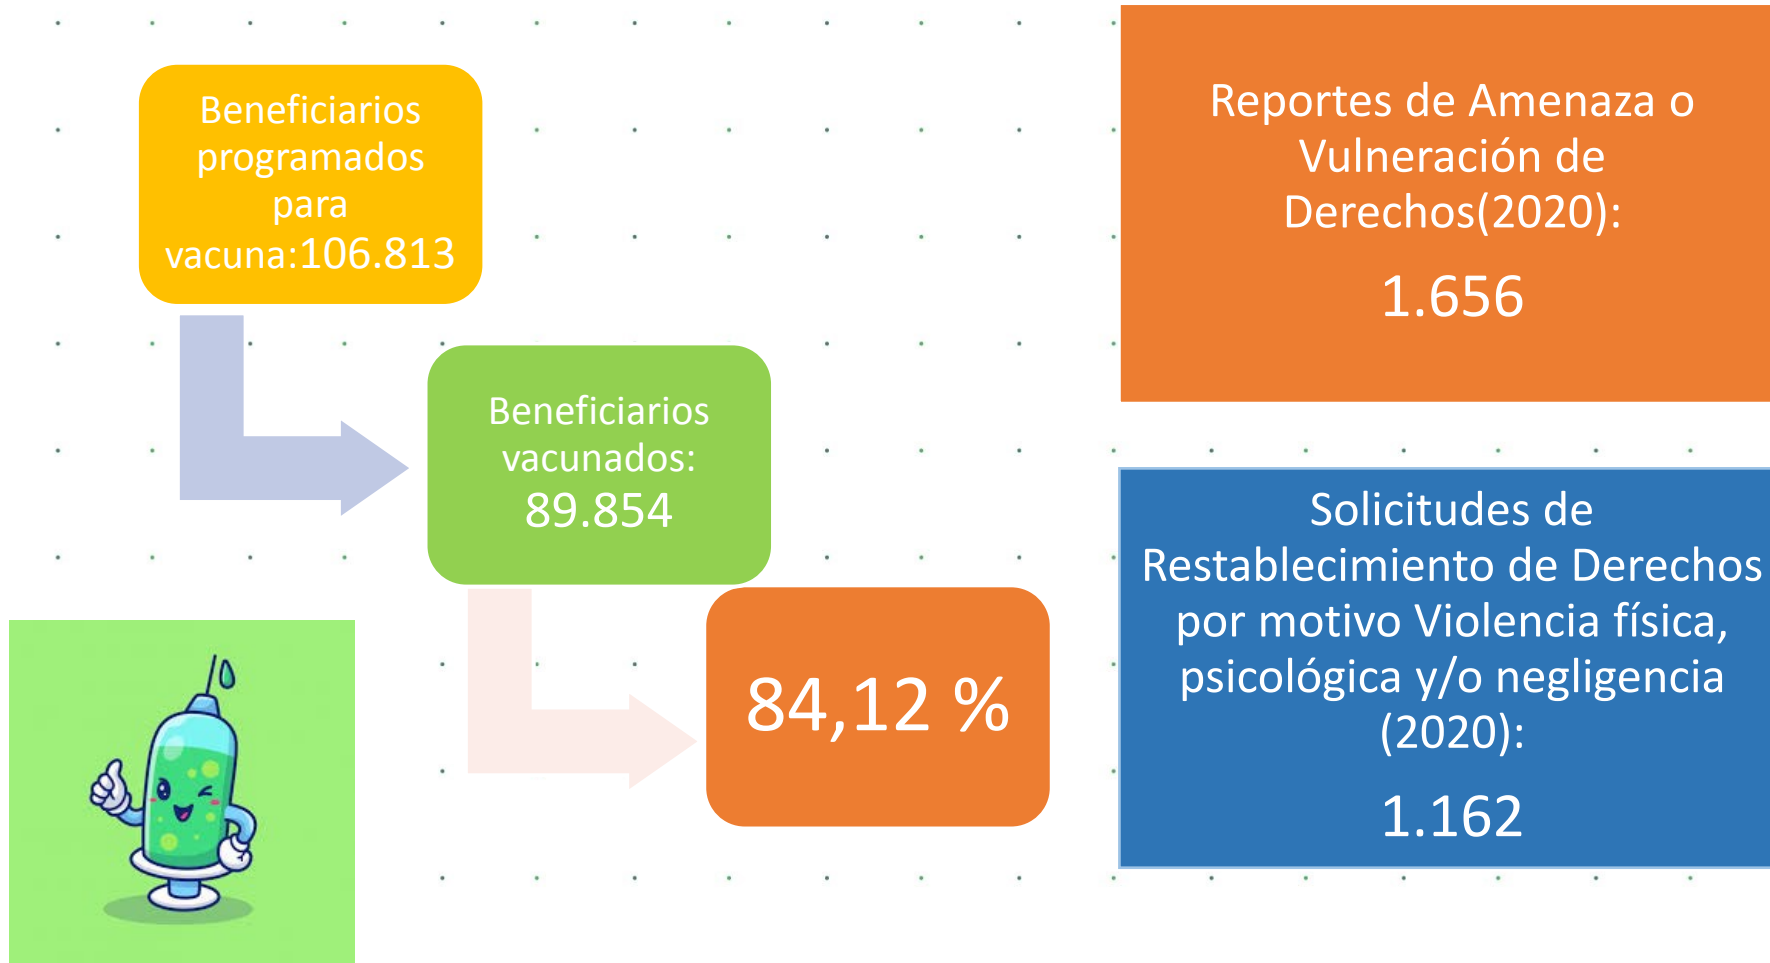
Beneficiarios programados para vacuna:106.813

Beneficiarios vacunados: 89.854

84,12 %

Reportes de Amenaza o Vulneración de Derechos(2020):

1.656

Solicitudes de Restablecimiento de Derechos por motivo Violencia física, psicológica y/o negligencia (2020):

1.162